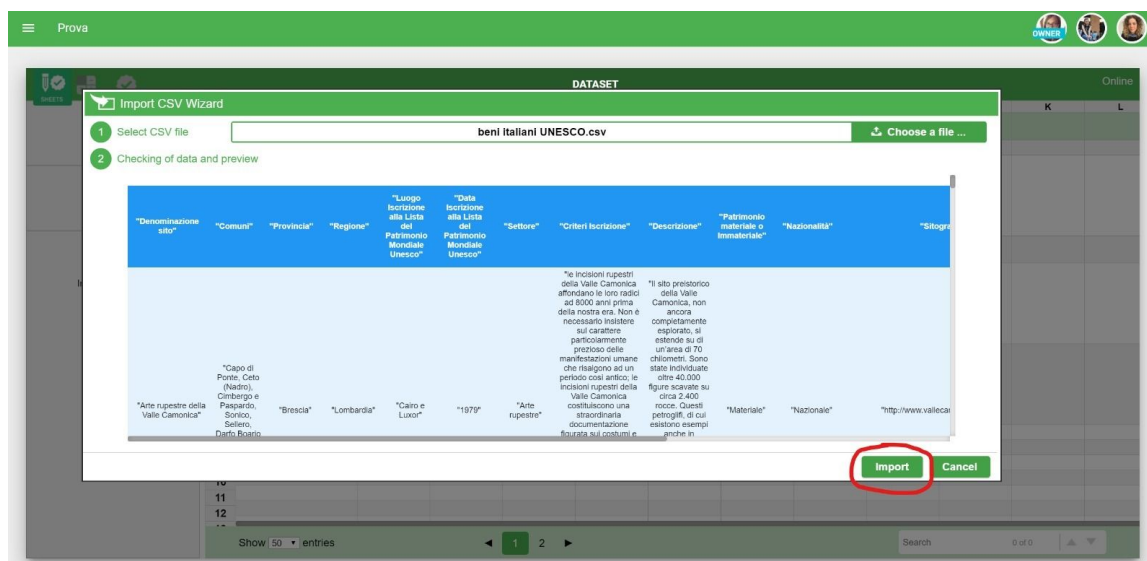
Prova

OWNER

SHEETS

DATASET

Online

K L

Import CSV Wizard

1 Select CSV file

beni italiani UNESCO.csv

Choose a file ...

2 Checking of data and preview

| "Denominazione sito" | "Comuni" | "Provincia" | "Regione" | "Luogo Iscrizione alla Lista del Patrimonio Mondiale Unesco" | "Data Iscrizione alla Lista del Patrimonio Mondiale Unesco" | "Settore" | "Criteri Iscrizione" | "Descrizione" | "Patrimonio materiale o Immateriale" | "Nazionalità" | "Sitogra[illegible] |
|---|---|---|---|---|---|---|---|---|---|---|---|
| "Arte rupestre della Valle Camonica" | "Capo di Ponte, Ceto (Nadro), Cimbergo e Paspardo, Sonico, Sellero, Darfo Boario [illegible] | "Brescia" | "Lombardia" | "Cairo e Luxor" | "1979" | "Arte rupestre" | "le incisioni rupestri della Valle Camonica affondano le loro radici ad 8000 anni prima della nostra era. Non è necessario insistere sul carattere particolarmente prezioso delle manifestazioni umane che risalgono ad un periodo così antico; le incisioni rupestri della Valle Camonica costituiscono una straordinaria documentazione figurata sui costumi e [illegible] | "Il sito preistorico della Valle Camonica, non ancora completamente esplorato, si estende su di un'area di 70 chilometri. Sono state individuate oltre 40.000 figure scavate su circa 2.400 rocce. Questi petroglifi, di cui esistono esempi anche in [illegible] | "Materiale" | "Nazionale" | "http://www.vallecar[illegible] |

Import Cancel

11
12

Show 50 entries

1 2

Search

0 of 0